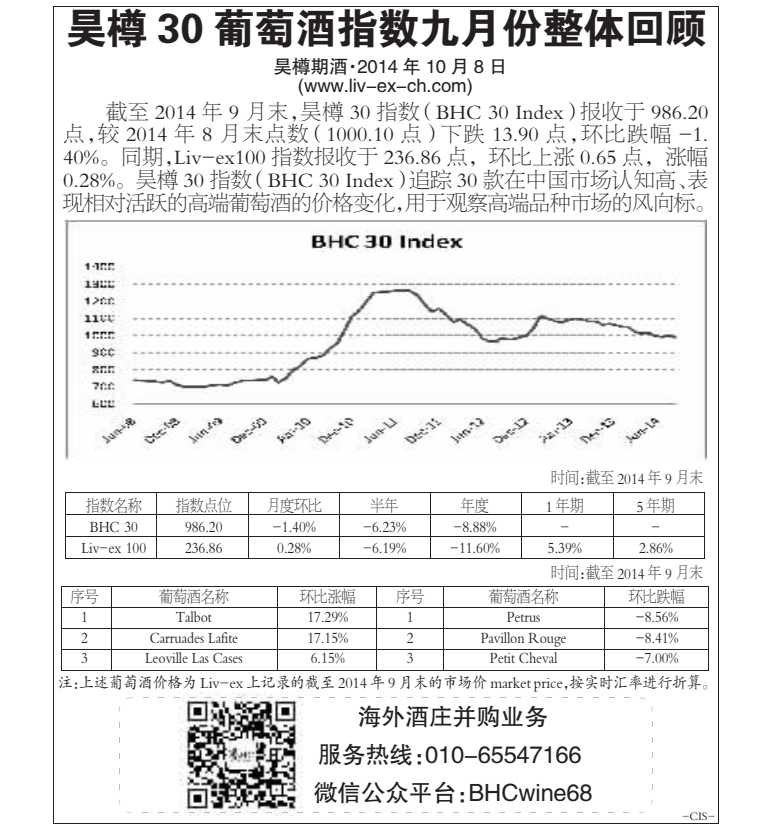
昊樽 30 葡萄酒指数九月份整体回顾

昊樽期酒·2014 年 10 月 8 日
(www.liv-ex-ch.com)

截至 2014 年 9 月末,昊樽 30 指数(BHC 30 Index)报收于 986.20 点,较 2014 年 8 月末点数(1000.10 点)下跌 13.90 点,环比跌幅 -1.40%。同期,Liv-ex100 指数报收于 236.86 点,环比上涨 0.65 点,涨幅 0.28%。昊樽 30 指数(BHC 30 Index)追踪 30 款在中国市场认知高、表现相对活跃的高端葡萄酒的价格变化,用于观察高端品种市场的风向标。

BHC 30 Index

1400
1300
1200
1100
1000
900
800
700
600

Jun-08 Dec-08 Jun-09 Dec-09 Jun-10 Dec-10 Jun-11 Dec-11 Jun-12 Dec-12 Jun-13 Dec-13 Jun-14

时间:截至 2014 年 9 月末

| 指数名称 | 指数点位 | 月度环比 | 半年 | 年度 | 1 年期 | 5 年期 |
|---|---|---|---|---|---|---|
| BHC 30 | 986.20 | -1.40% | -6.23% | -8.88% | - | - |
| Liv-ex 100 | 236.86 | 0.28% | -6.19% | -11.60% | 5.39% | 2.86% |

时间:截至 2014 年 9 月末

| 序号 | 葡萄酒名称 | 环比涨幅 | 序号 | 葡萄酒名称 | 环比跌幅 |
|---|---|---|---|---|---|
| 1 | Talbot | 17.29% | 1 | Petrus | -8.56% |
| 2 | Carruades Lafite | 17.15% | 2 | Pavillon Rouge | -8.41% |
| 3 | Leoville Las Cases | 6.15% | 3 | Petit Cheval | -7.00% |

注:上述葡萄酒价格为 Liv-ex 上记录的截至 2014 年 9 月末的市场价 market price,按实时汇率进行折算。

海外酒庄并购业务
服务热线:010-65547166
微信公众平台:BHCwine68

-CIS-